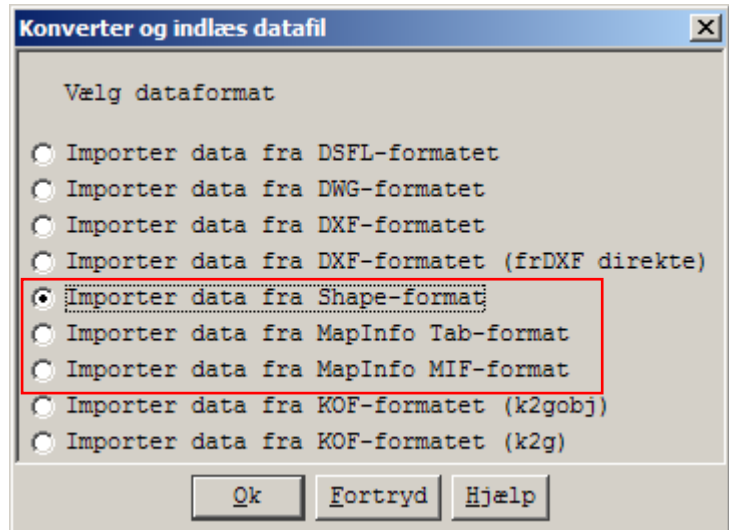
Konverter og indlæs datafil

Vælg dataformat

Importer data fra DSFL-formatet
Importer data fra DWG-formatet
Importer data fra DXF-formatet
Importer data fra DXF-formatet (frDXF direkte)
Importer data fra Shape-format
Importer data fra MapInfo Tab-format
Importer data fra MapInfo MIF-format
Importer data fra KOF-formatet (k2gobj)
Importer data fra KOF-formatet (k2g)

Ok | Fortryd | Hjælp